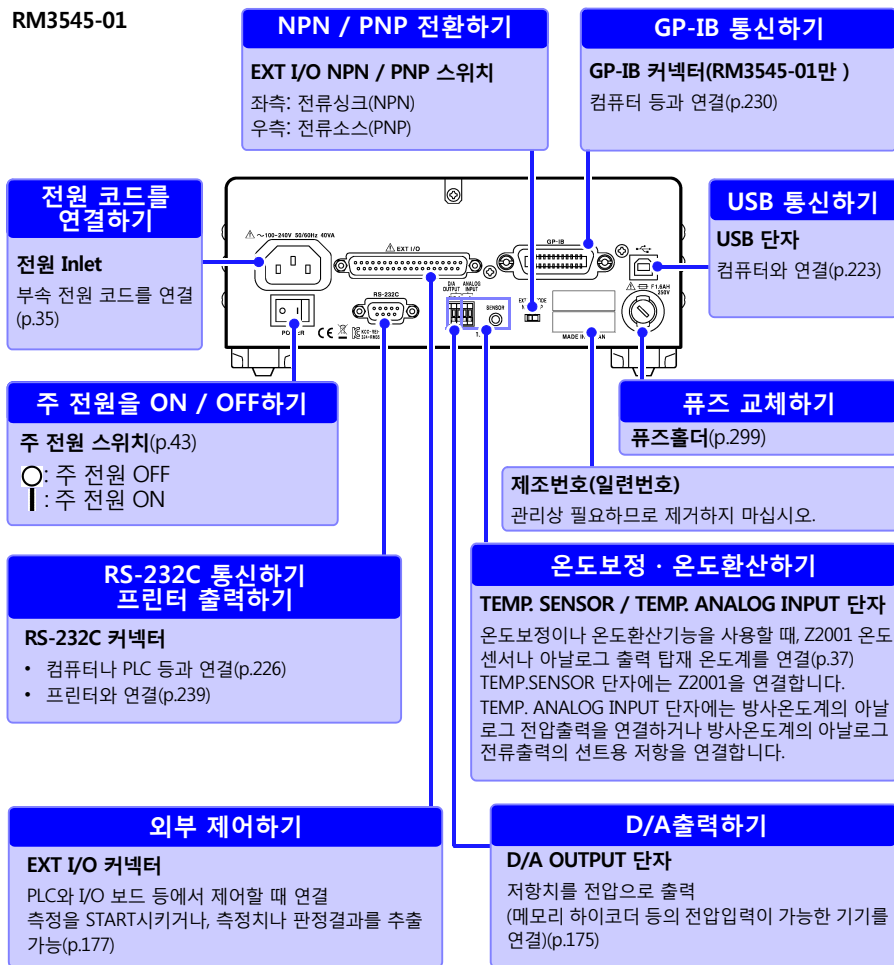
RM3545-01

NPN / PNP 전환하기

EXT I/O NPN / PNP 스위치

좌측: 전류싱크(NPN)
우측: 전류소스(PNP)

GP-IB 통신하기

GP-IB 커넥터(RM3545-01만 )

컴퓨터 등과 연결(p.230)

전원 코드를 연결하기

전원 Inlet

부속 전원 코드를 연결(p.35)

USB 통신하기

USB 단자

컴퓨터와 연결(p.223)

~100-240V 50/60Hz 40VA

EXT I/O

GP-IB

RS-232C

POWER

D/A OUTPUT

ANALOG INPUT

SENSOR

F1.6AH 250V

MADE IN JAPAN

주 전원을 ON / OFF하기

주 전원 스위치(p.43)

O: 주 전원 OFF
I: 주 전원 ON

퓨즈 교체하기

퓨즈홀더(p.299)

제조번호(일련번호)

관리상 필요하므로 제거하지 마십시오.

RS-232C 통신하기
프린터 출력하기

RS-232C 커넥터

• 컴퓨터나 PLC 등과 연결(p.226)
• 프린터와 연결(p.239)

온도보정 · 온도환산하기

TEMP. SENSOR / TEMP. ANALOG INPUT 단자

온도보정이나 온도환산기능을 사용할 때, Z2001 온도센서나 아날로그 출력 탑재 온도계를 연결(p.37)
TEMP.SENSOR 단자에는 Z2001을 연결합니다.
TEMP. ANALOG INPUT 단자에는 방사온도계의 아날로그 전압출력을 연결하거나 방사온도계의 아날로그 전류출력의 션트용 저항을 연결합니다.

외부 제어하기

EXT I/O 커넥터

PLC와 I/O 보드 등에서 제어할 때 연결
측정을 START시키거나, 측정치나 판정결과를 추출 가능(p.177)

D/A출력하기

D/A OUTPUT 단자

저항치를 전압으로 출력
(메모리 하이코더 등의 전압입력이 가능한 기기를 연결)(p.175)